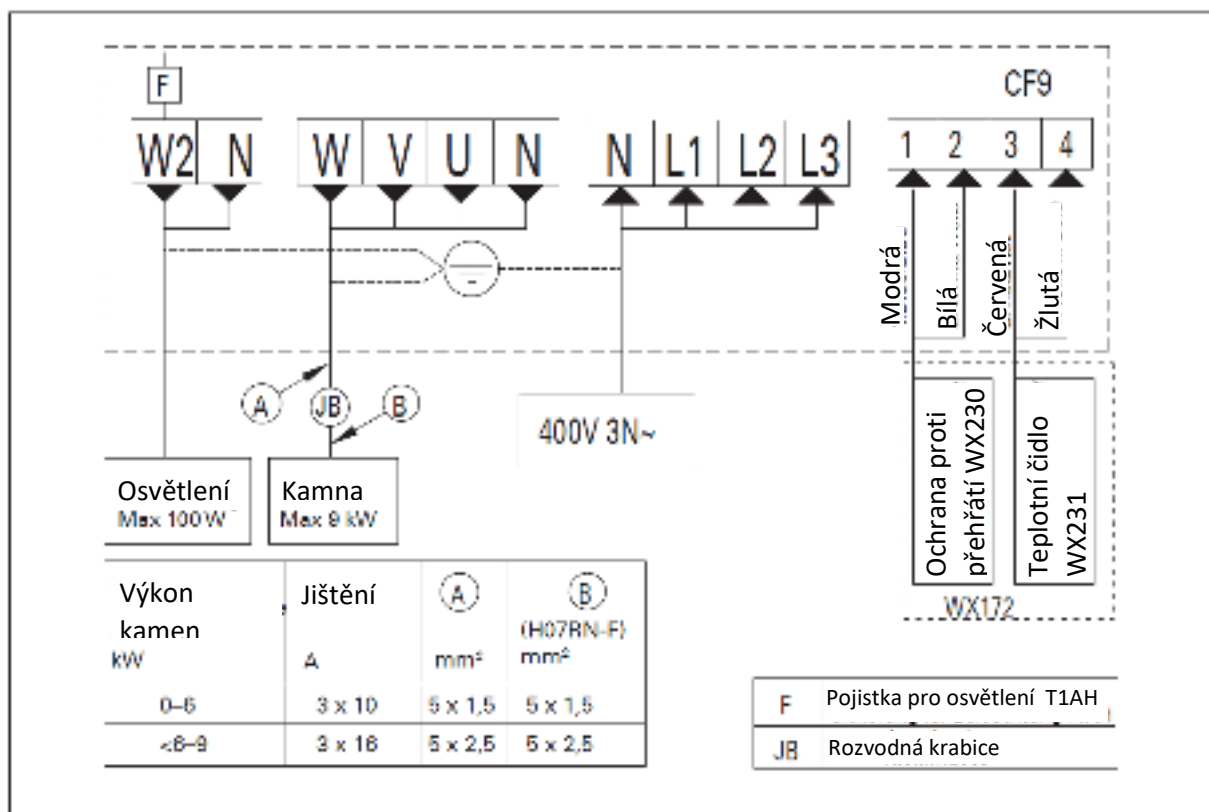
F

W2 N W V U N N L1 L2 L3

CF9

1 2 3 4

Modrá Bílá Červená Žlutá

A JB B

400V 3N~

Osvětlení
Max 100 W

Kamna
Max 9 kW

Ochrana proti přehřátí WX230

Teplotní čidlo WX231

WX172

| Výkon kamen kW | Jištění A | (A) mm² | (B) (H07RN-F) mm² |
|---|---|---|---|
| 0–6 | 3 x 10 | 5 x 1,5 | 5 x 1,5 |
| <6–9 | 3 x 16 | 5 x 2,5 | 5 x 2,5 |

| F | Pojistka pro osvětlení T1AH |
|---|---|
| JB | Rozvodná krabice |